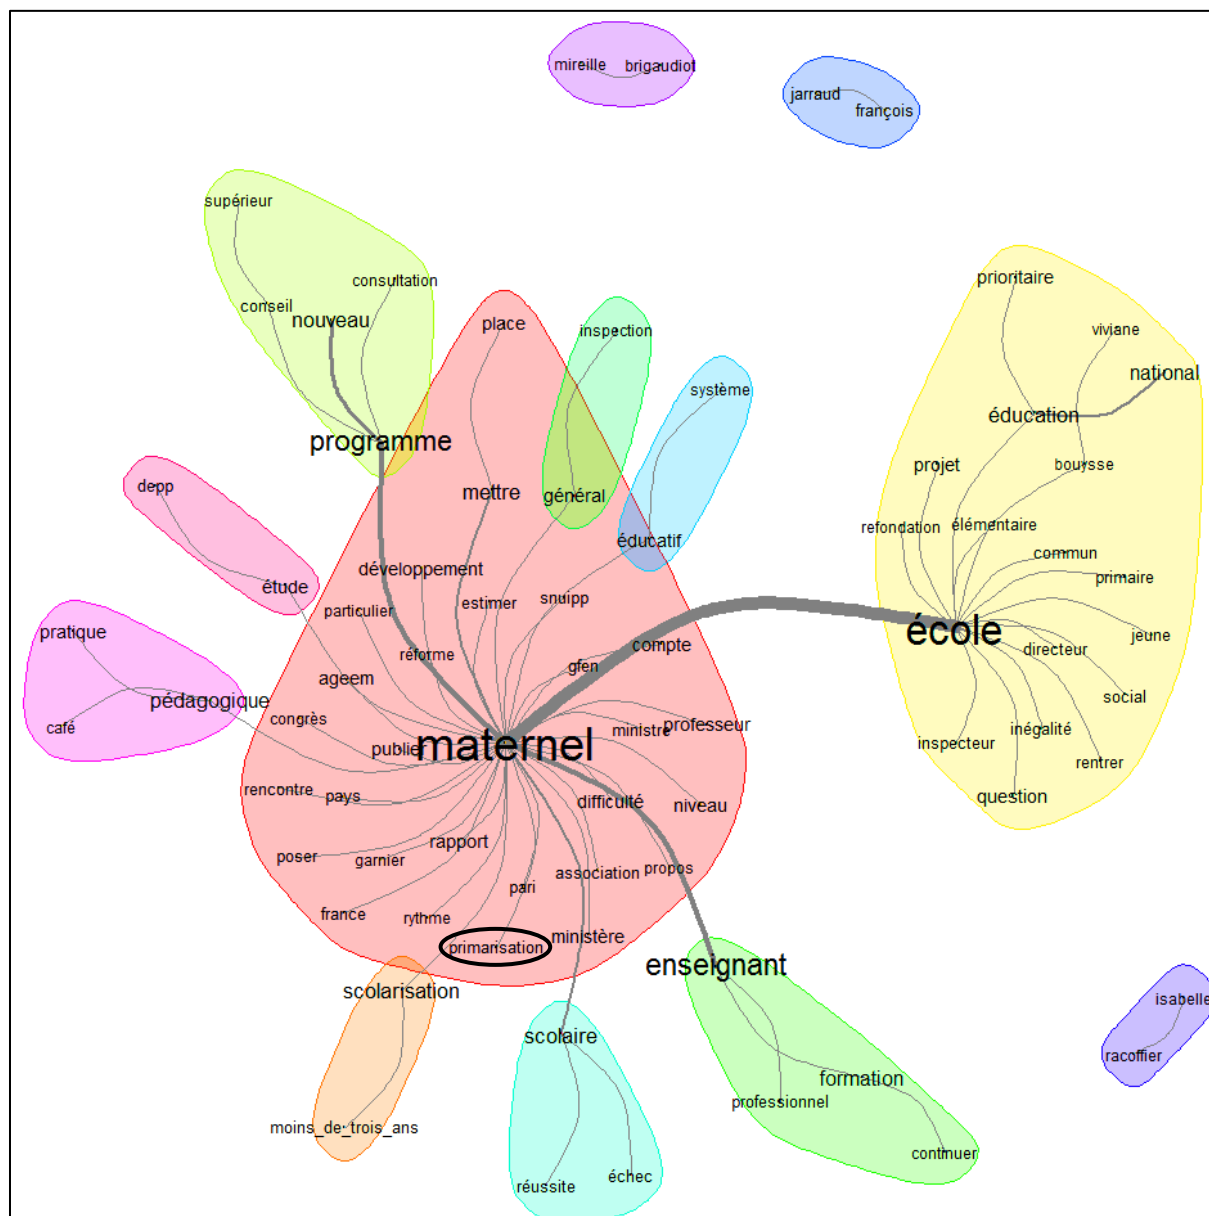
mireille
brigaudiot
jarraud
françois
supérieur
consultation
conseil
nouveau
programme
place
inspection
système
prioritaire
viviane
national
éducation
projet
bouysse
depp
mettre
général
éducatif
refondation
élémentaire
commun
primaire
développement
étude
particulier
estimer
snuipp
école
jeune
directeur
pratique
réforme
compte
gfen
ageem
social
pédagogique
café
congrès
ministre
professeur
inspecteur
inégalité
publier
maternel
rentrer
rencontre
pays
difficulté
niveau
question
poser
garnier
rapport
association
propos
pari
france
rythme
primarisation
ministère
enseignant
scolarisation
isabelle
racoffier
scolaire
formation
professionnel
moins_de_trois_ans
continuer
réussite
échec